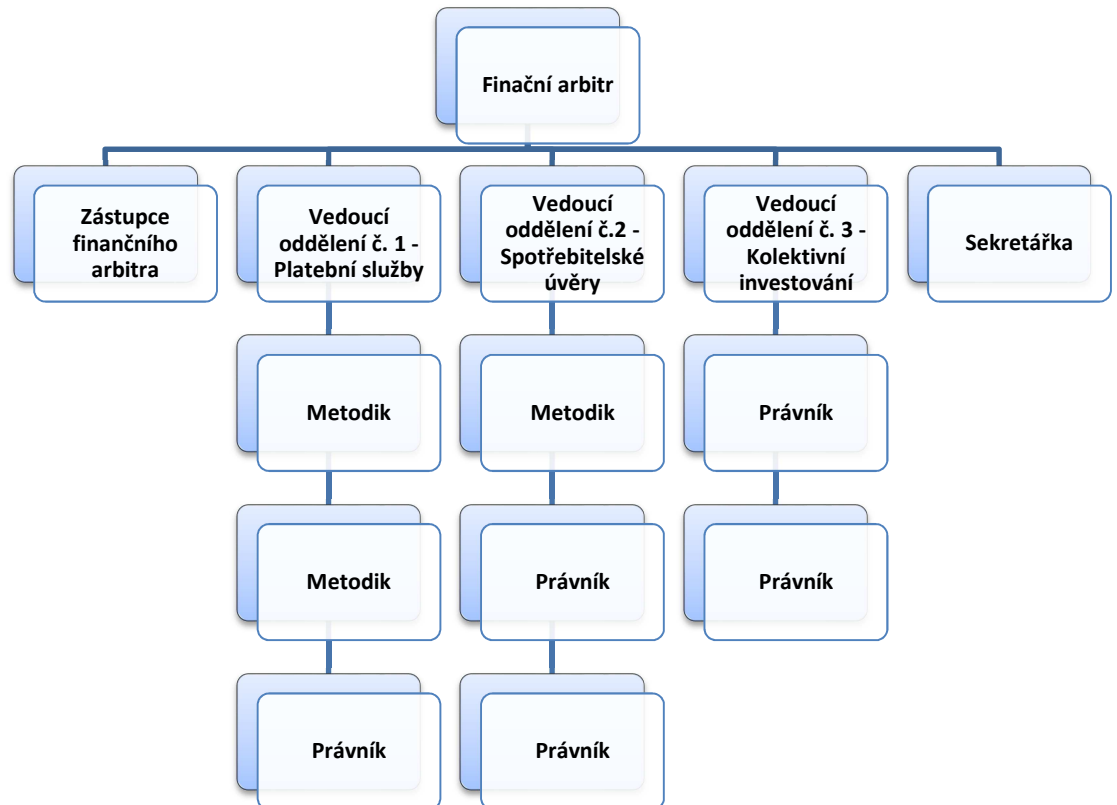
Finační arbitr

Zástupce finančního arbitra

Vedoucí oddělení č. 1 - Platební služby

Metodik

Metodik

Právník

Vedoucí oddělení č.2 - Spotřebitelské úvěry

Metodik

Právník

Právník

Vedoucí oddělení č. 3 - Kolektivní investování

Právník

Právník

Sekretářka